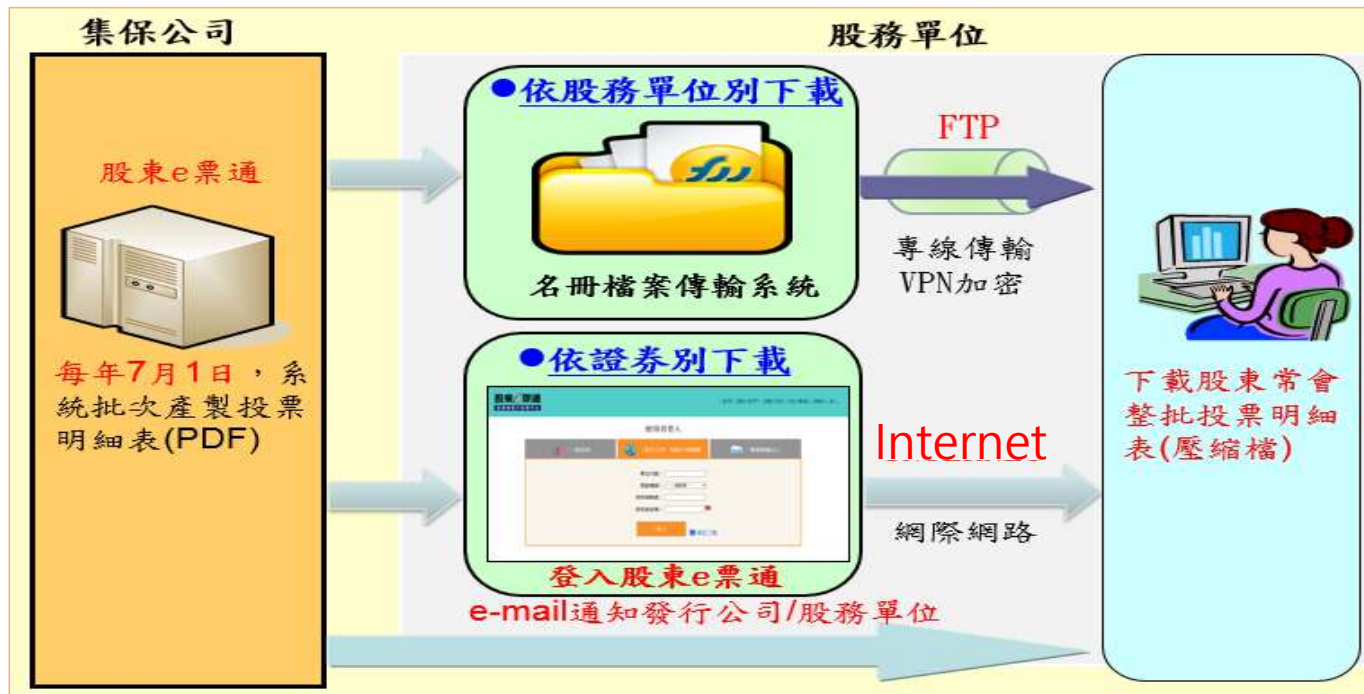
集保公司

股務單位

股東e票通

每年7月1日，系統批次產製投票明細表(PDF)

●依股務單位別下載

名冊檔案傳輸系統

FTP

專線傳輸
VPN加密

●依證券別下載

股東e票通

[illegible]

登入股東e票通

Internet

網際網路

下載股東常會整批投票明細表(壓縮檔)

e-mail通知發行公司/股務單位